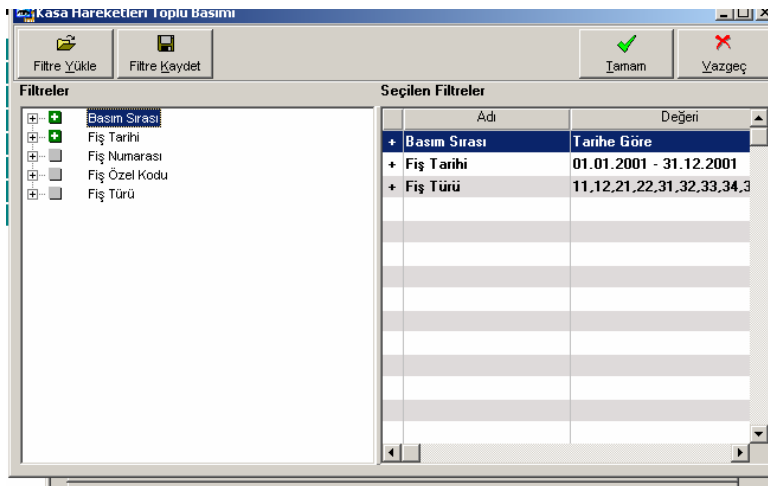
Kasa Hareketleri Toplu Basımı

Filtre Yükle
Filtre Kaydet
Tamam
Vazgeç

Filtreler
Basım Sırası
Fiş Tarihi
Fiş Numarası
Fiş Özel Kodu
Fiş Türü

Seçilen Filtreler

| | Adı | Değeri |
|---|---|---|
| + | Basım Sırası | Tarihe Göre |
| + | Fiş Tarihi | 01.01.2001 - 31.12.2001 |
| + | Fiş Türü | 11,12,21,22,31,32,33,34,3 |